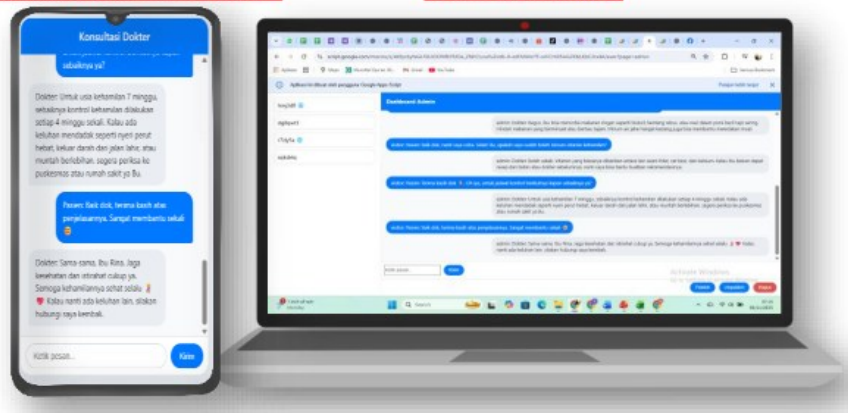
Konsultasi Dokter

sebaiknya ya?

Dokter: Untuk usia kehamilan 7 minggu, sebaiknya kontrol kehamilan dilakukan setiap 4 minggu sekali. Kalau ada keluhan mendadak seperti nyeri perut hebat, keluar darah dari jalan lahir, atau muntah berlebihan, segera periksa ke puskesmas atau rumah sakit ya Bu.

Pasien: Baik dok, terima kasih atas penjelasannya. Sangat membantu sekali

Dokter: Sama-sama, Ibu Rina. Jaga kesehatan dan istirahat cukup ya. Semoga kehamilannya sehat selalu. Kalau nanti ada keluhan lain, silakan hubungi saya kembali.

Ketik pesan...

Kirim

Dashboard Admin

Activate Windows